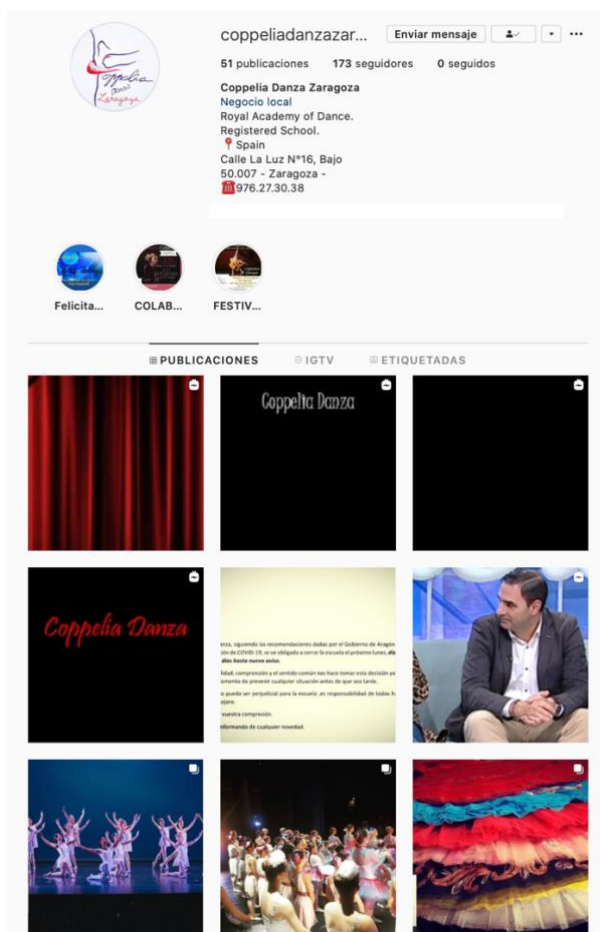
Coppelia Danza Zaragoza

coppeliadanzazar... Enviar mensaje

51 publicaciones 173 seguidores 0 seguidos

Coppelia Danza Zaragoza
Negocio local
Royal Academy of Dance.
Registered School.
Spain
Calle La Luz Nº16, Bajo
50.007 - Zaragoza -
976.27.30.38

Felicita... COLAB... FESTIV...

PUBLICACIONES IGTV ETIQUETADAS

Coppelia Danza

Coppelia Danza

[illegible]nza, siguiendo las recomendaciones dadas por el Gobierno de Aragón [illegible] de COVID-19, se ve obligada a cerrar la escuela el próximo lunes, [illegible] días hasta nuevo aviso.

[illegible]dad, comprensión y el sentido común nos hace tomar esta decisión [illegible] omento de prevenir cualquier situación antes de que sea tarde.

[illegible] pueda ser perjudicial para la escuela, es responsabilidad de todos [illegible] ejore.

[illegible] vuestra comprensión.

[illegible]formando de cualquier novedad.